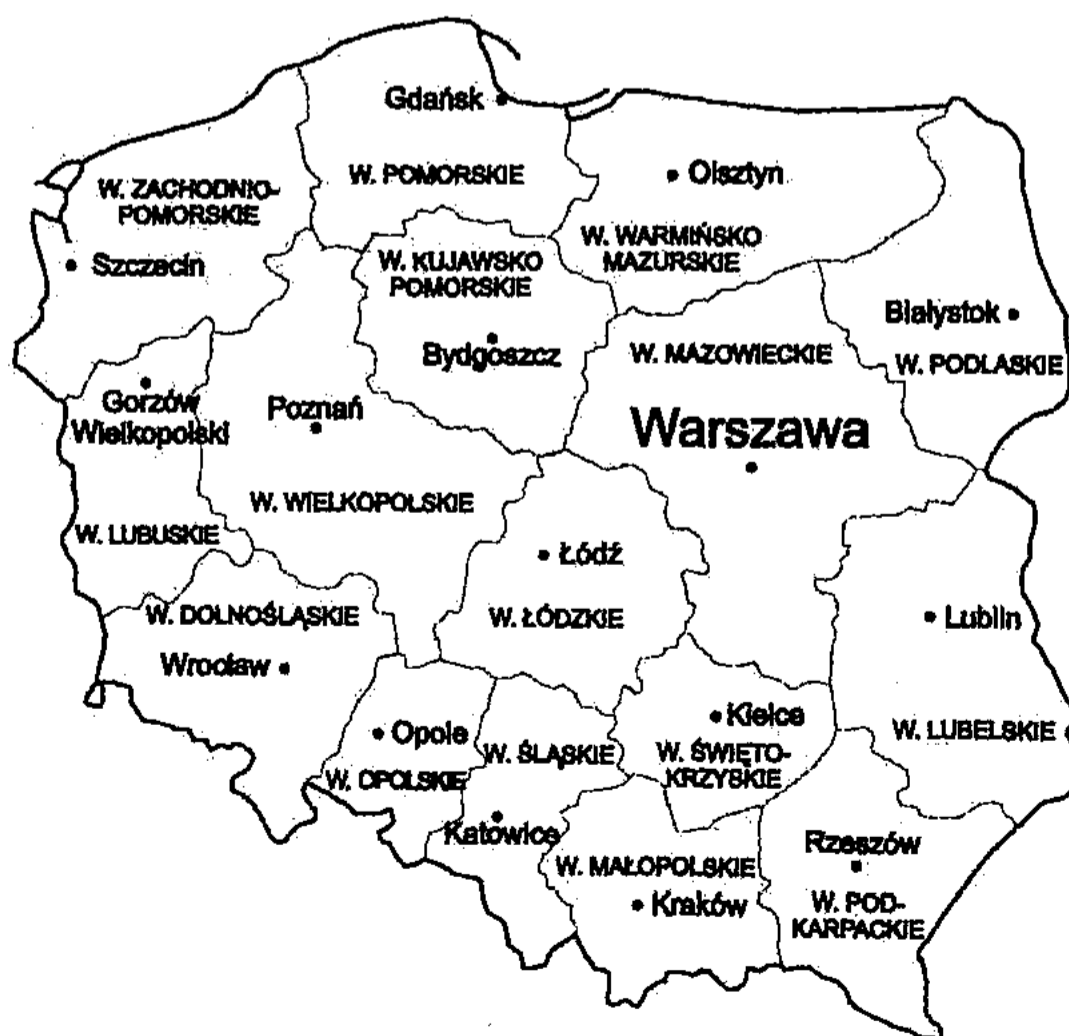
Gdańsk
W. POMORSKIE
Olsztyn
W. ZACHODNIO-POMORSKIE
Szczecin
W. KUJAWSKO POMORSKIE
W. WARMIŃSKO MAZURSKIE
Białystok
Bydgoszcz
W. MAZOWIECKIE
W. PODLASKIE
Gorzów Wielkopolski
Poznań
Warszawa
W. WIELKOPOLSKIE
W. LUBUSKIE
Łódź
W. DOLNOŚLĄSKIE
W. ŁÓDZKIE
Lublin
Wrocław
Kielce
Opole
W. ŚLĄSKIE
W. ŚWIĘTO-KRZYSKIE
W. LUBELSKIE
W. OPOLSKIE
Katowice
Rzeszów
W. MAŁOPOLSKIE
Kraków
W. POD-KARPACKIE